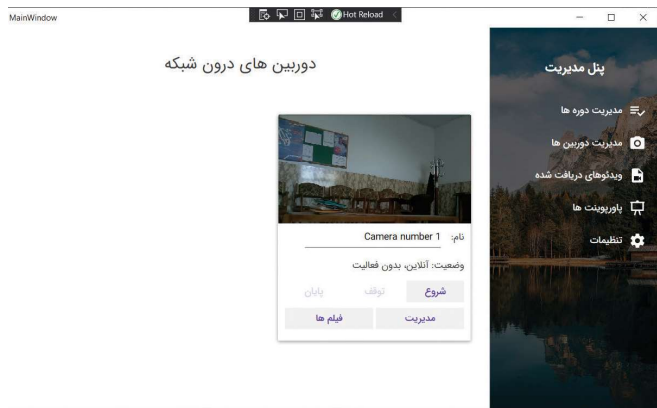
MainWindow

Hot Reload

دوربین های درون شبکه

پنل مدیریت

مدیریت دوره ها

مدیریت دوربین ها

ویدئوهای دریافت شده

پاورپوینت ها

تنظیمات

نام: Camera number 1

وضعیت: آنلاین، بدون فعالیت

شروع

توقف

پایان

مدیریت

فیلم ها